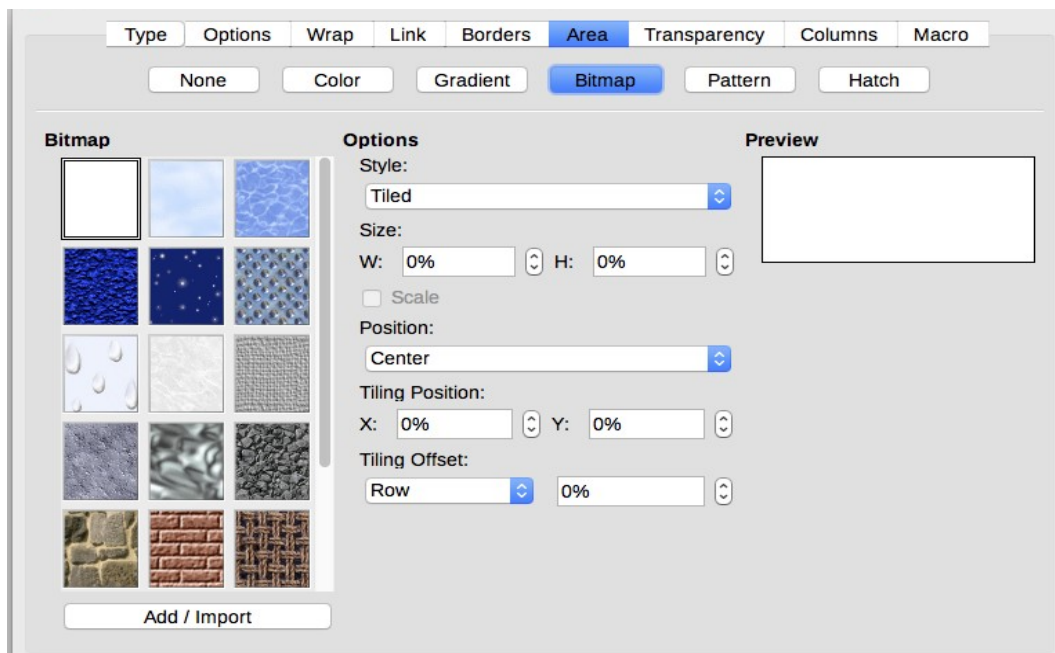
Type Options Wrap Link Borders Area Transparency Columns Macro

None Color Gradient Bitmap Pattern Hatch

Bitmap

Options

Style:

Tiled

Size:

W: 0% H: 0%

Scale

Position:

Center

Tiling Position:

X: 0% Y: 0%

Tiling Offset:

Row 0%

Preview

Add / Import